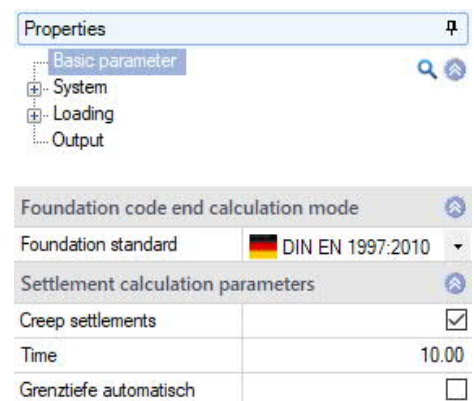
Properties

Basic parameter
System
Loading
Output

Foundation code end calculation mode

| Foundation standard | DIN EN 1997:2010 |
|---|---|

Settlement calculation parameters

| Creep settlements | ☑ |
|---|---|
| Time | 10.00 |
| Grenztiefe automatisch | ☐ |